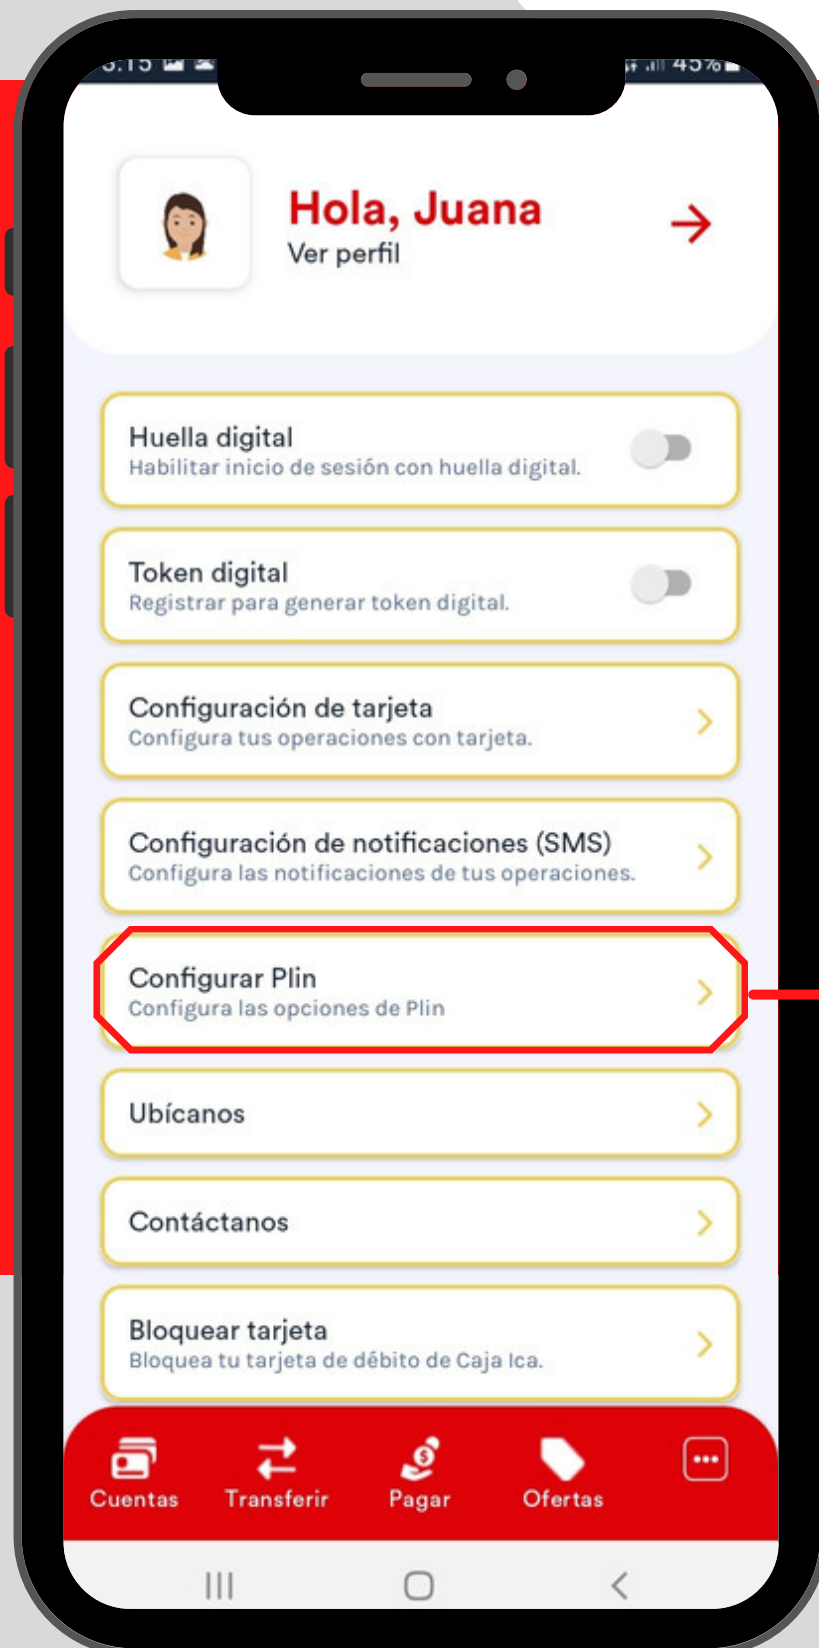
6:15 45%

Hola, Juana
Ver perfil

Huella digital
Habilitar inicio de sesión con huella digital.

Token digital
Registrar para generar token digital.

Configuración de tarjeta
Configura tus operaciones con tarjeta.

Configuración de notificaciones (SMS)
Configura las notificaciones de tus operaciones.

Configurar Plin
Configura las opciones de Plin

Ubícanos

Contáctanos

Bloquear tarjeta
Bloquea tu tarjeta de débito de Caja Ica.

Cuentas
Transferir
Pagar
Ofertas